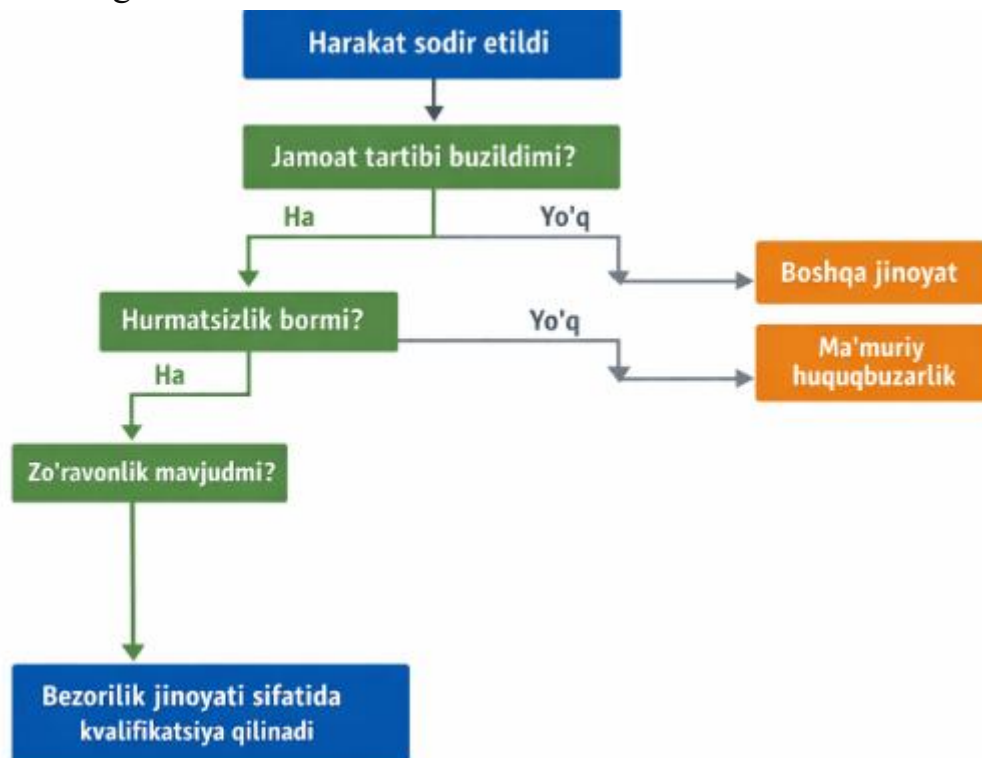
Harakat sodir etildi

Jamoat tartibi buzildimi?

Ha

Yo'q

Boshqa jinoyat

Hurmatsizlik bormi?

Yo'q

Ma'muriy huquqbuzarlik

Ha

Zo'ravonlik mavjudmi?

Bezorilik jinoyati sifatida kvalifikatsiya qilinadi